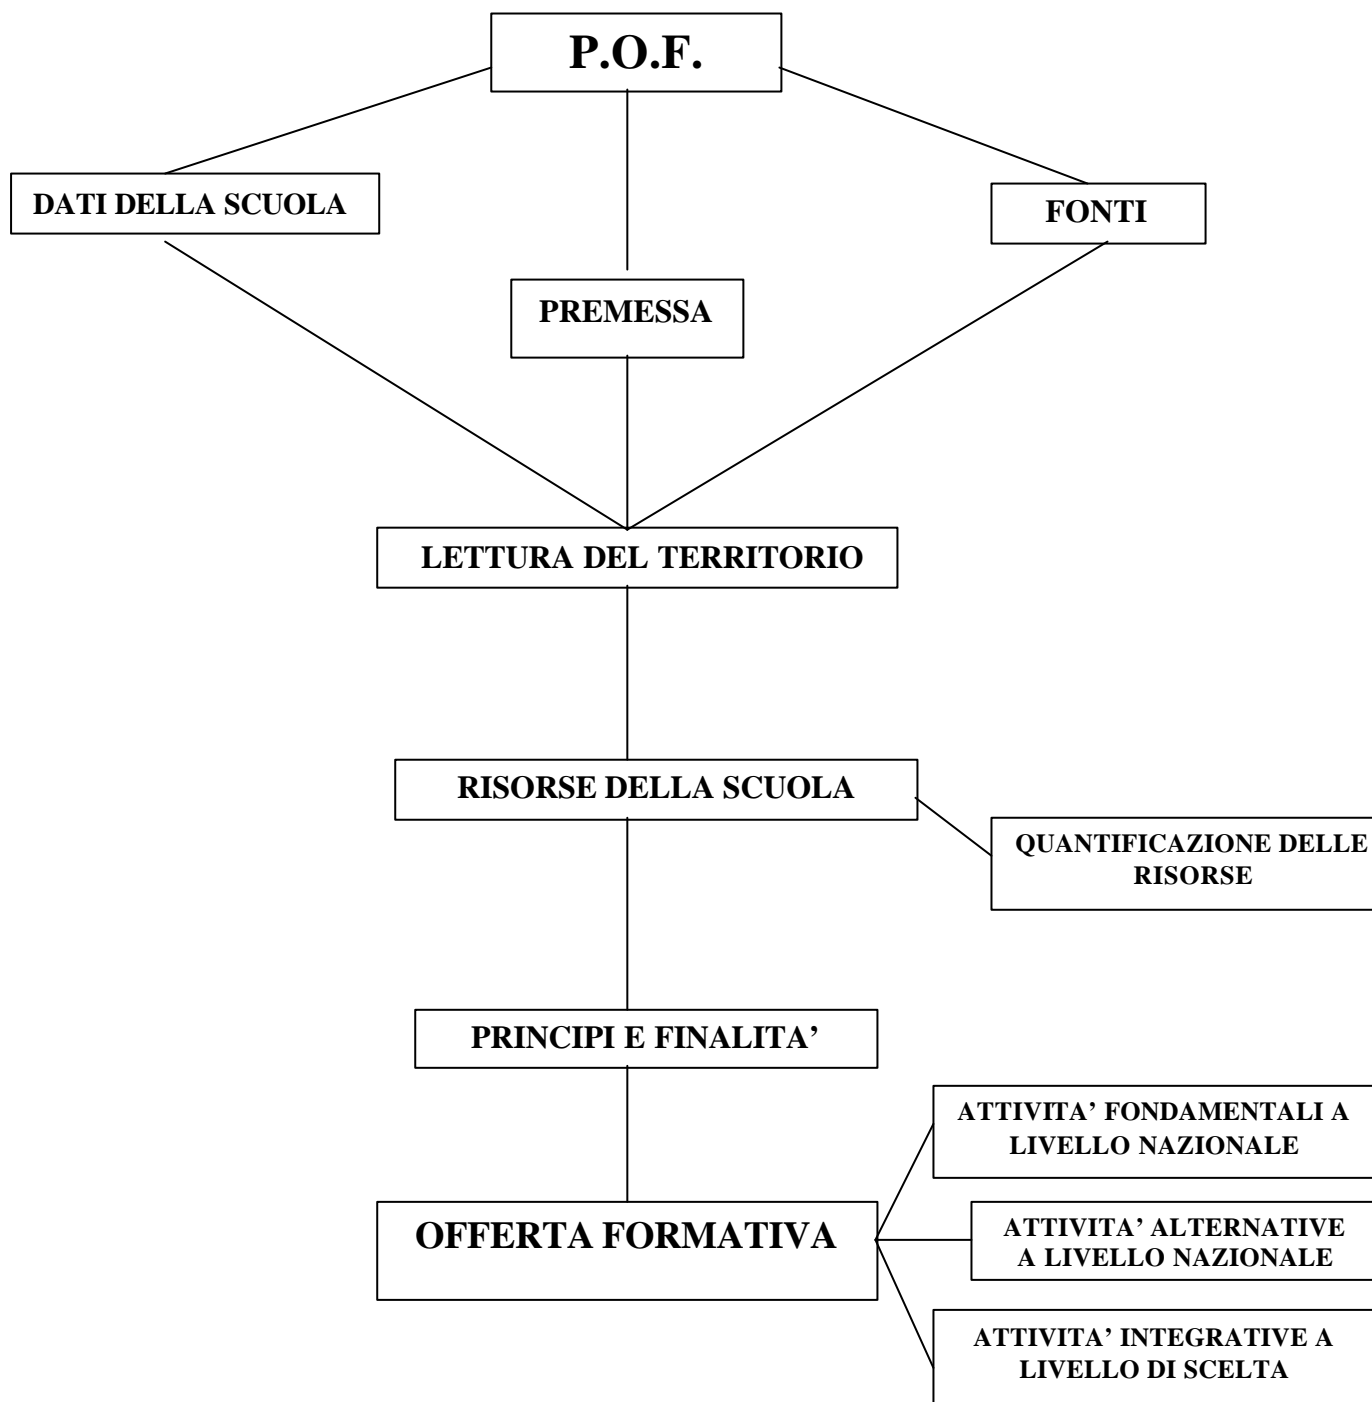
P.O.F.

DATI DELLA SCUOLA

FONTI

PREMESSA

LETTURA DEL TERRITORIO

RISORSE DELLA SCUOLA

QUANTIFICAZIONE DELLE RISORSE

PRINCIPI E FINALITA'

OFFERTA FORMATIVA

ATTIVITA' FONDAMENTALI A LIVELLO NAZIONALE

ATTIVITA' ALTERNATIVE A LIVELLO NAZIONALE

ATTIVITA' INTEGRATIVE A LIVELLO DI SCELTA